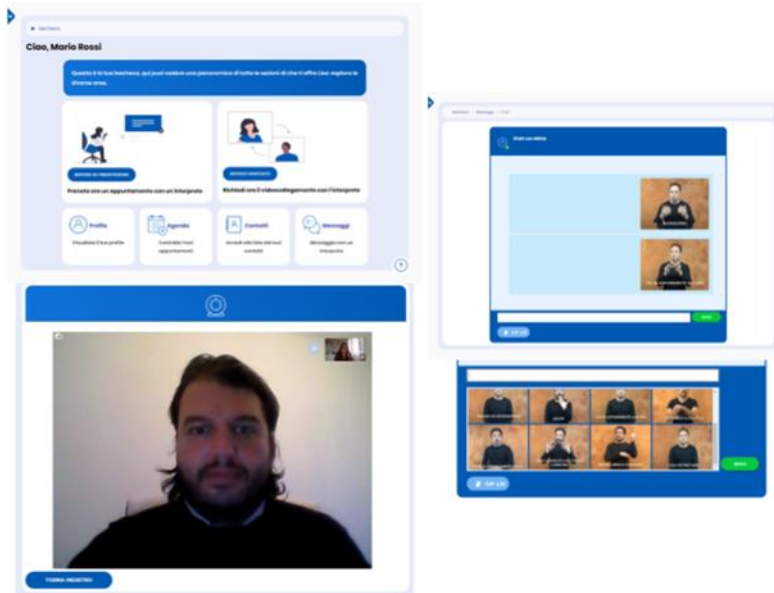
Ciao, Mario Rossi

Questa è la tua bacheca, qui puoi vedere una panoramica di tutte le sezioni di cui ti offre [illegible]

Prenota ora un appuntamento con un interprete

Richiedi ora il videocollegamento con l'interprete

Profilo

Visualizza il tuo profilo

Agenda

Controlla i tuoi appuntamenti

Contatti

Accedi alla lista dei tuoi contatti

Messaggi

Messaggia con un interprete

TORNA INDIETRO

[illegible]